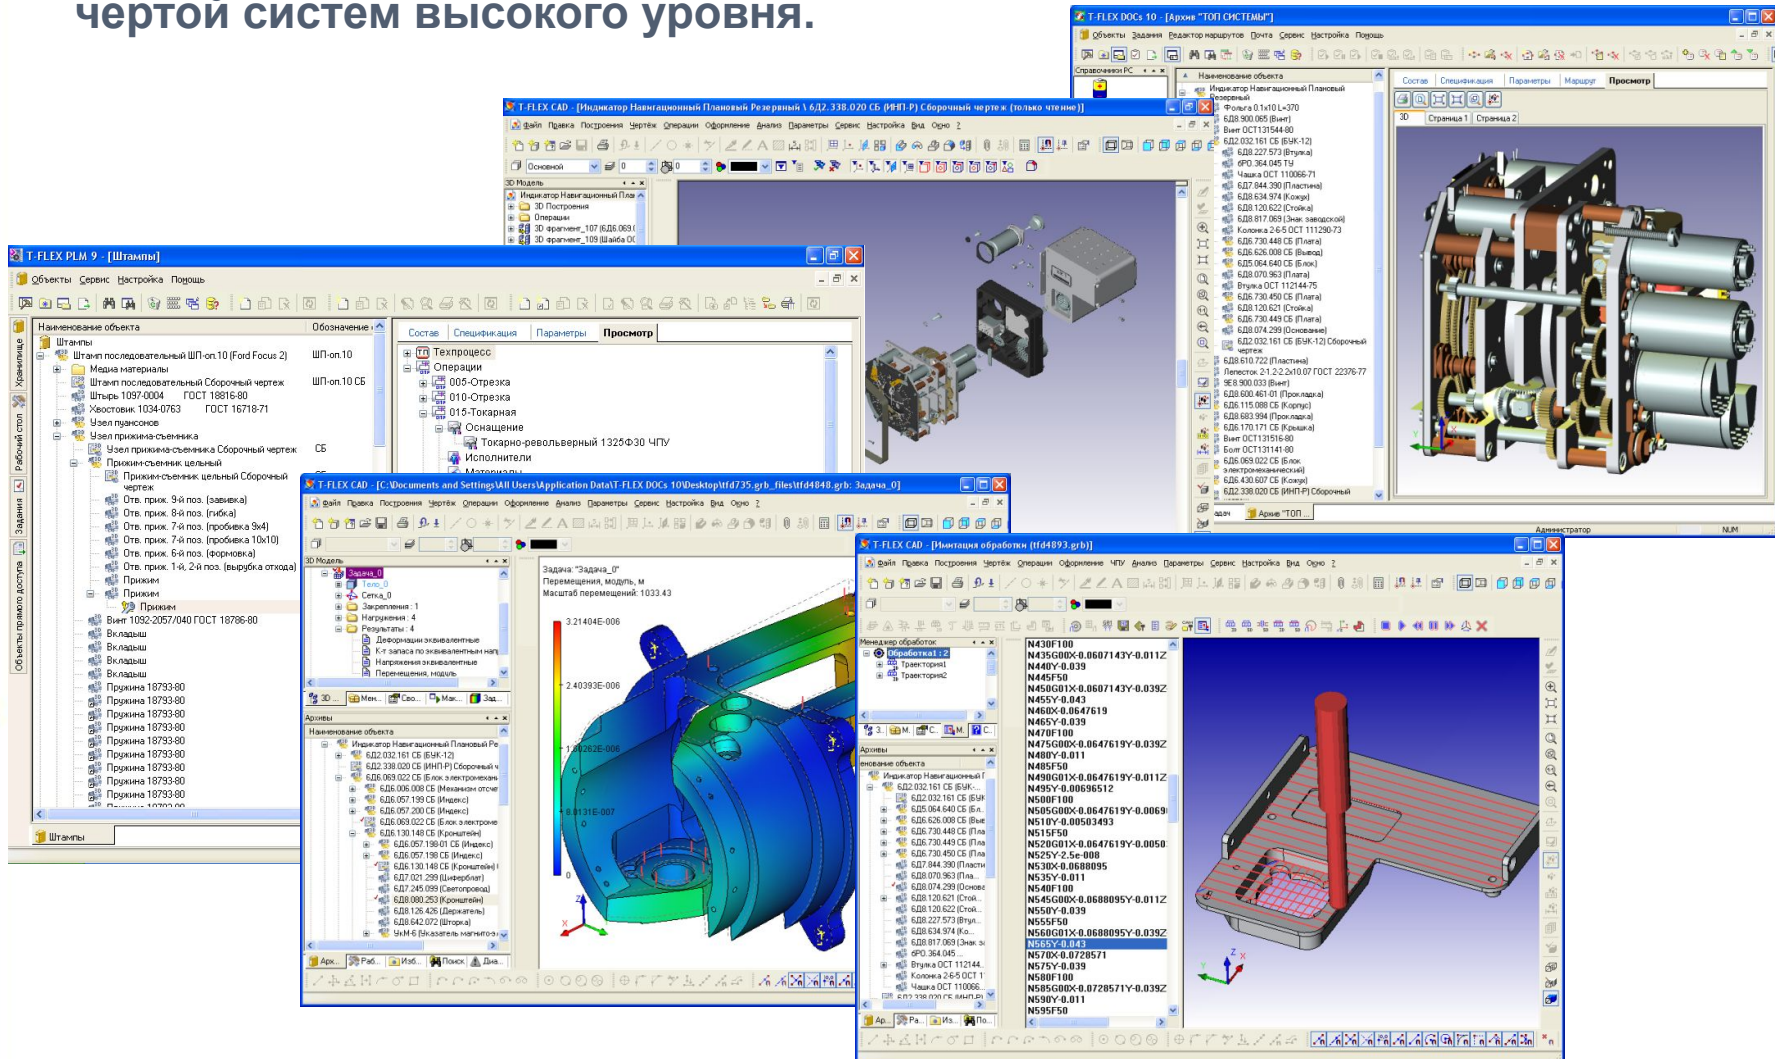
чертой систем высокого уровня.

T-FLEX DOCs 10 - [Архив "ТОП СИСТЕМЫ"]
Объекты Задания Редактор маршрутов Почта Сервис Настройка Помощь
Наименование объекта
Индикатор Навигационный Плановый Резервный
Фольга 0.1х10 L=370
6Д8.900.065 (Винт)
Винт ОСТ131544-80
6Д2.032.161 СБ (БУК-12)
6Д8.227.573 (Втулка)
6РО.364.045 ТУ
Чашка ОСТ 110066-71
6Д7.844.390 (Пластина)
6Д8.634.974 (Кожух)
6Д8.120.622 (Стойка)
6Д8.817.069 (Знак заводской)
Колонка 2-6-5 ОСТ 111290-73
6Д6.730.448 СБ (Плата)
6Д6.626.008 СБ (Вывод)
6Д5.064.640 СБ (Блок)
6Д8.070.963 (Плата)
Втулка ОСТ 112144-75
6Д6.730.450 СБ (Плата)
6Д8.120.621 (Стойка)
6Д6.730.449 СБ (Плата)
6Д8.074.299 (Основание)
6Д2.032.161 СБ (БУК-12) Сборочный чертеж
6Д8.610.722 (Пластина)
Лепесток 2-1-2-2 2х10.07 ГОСТ 22376-77
9Е8.900.033 (Винт)
6Д8.600.461-01 (Прокладка)
6Д6.115.088 СБ (Корпус)
6Д8.683.994 (Прокладка)
6Д6.170.171 СБ (Крышка)
Винт ОСТ131516-80
Болт ОСТ131141-80
6Д6.069.022 СБ (Блок электромеханический)
6Д6.430.607 СБ (Кожух)
6Д2.338.020 СБ (ИНП-Р) Сборочный
Состав Спецификация Параметры Маршрут Просмотр
3D Страница 1 Страница 2
Архив "ТОП...
Администратор NUM

T-FLEX CAD - [Индикатор Навигационный Плановый Резервный \ 6Д2.338.020 СБ (ИНП-Р) Сборочный чертеж (только чтение)]
Файл Правка Построения Чертёж Операции Оформление Анализ Параметры Сервис Настройка Вид Окно ?
Основной
3D Модель
Индикатор Навигационный План
3D Построения
Операции
3D фрагмент_107 (6Д6.069.0
3D фрагмент_109 (Шайба ОС

T-FLEX PLM 9 - [Штампы]
Объекты Сервис Настройка Помощь
Наименование объекта | Обозначение
Штампы
Штамп последовательный ШП-оп.10 (Ford Focus 2) | ШП-оп.10
Медиа материалы
Штамп последовательный Сборочный чертеж | ШП-оп.10 СБ
Штырь 1097-0004 ГОСТ 18816-80
Хвостовик 1034-0763 ГОСТ 16718-71
Узел пуансонов
Узел прижима-съемника
Узел прижима-съемника Сборочный чертеж | СБ
Прижим-съемник цельный
Прижим-съемник цельный Сборочный чертеж
Отв. приж. 9-й поз. (завивка)
Отв. приж. 8-й поз. (гибка)
Отв. приж. 7-й поз. (пробивка 9х4)
Отв. приж. 7-й поз. (пробивка 10х10)
Отв. приж. 6-й поз. (формовка)
Отв. приж. 1-й, 2-й поз. (вырубка отхода)
Прижим
Прижим
Прижим
Винт 1092-2057/040 ГОСТ 18786-80
Вкладыш
Вкладыш
Вкладыш
Вкладыш
Пружина 18793-80
Пружина 18793-80
Пружина 18793-80
Пружина 18793-80
Пружина 18793-80
Пружина 18793-80
Пружина 18793-80
Пружина 18793-80
Пружина 18793-80
Пружина 18793-80
Штампы
Хранилище Рабочий стол Задания Объекты прямого доступа
Состав Спецификация Параметры Просмотр
Техпроцесс
Операции
005-Отрезка
010-Отрезка
015-Токарная
Оснащение
Токарно-револьверный 1325Ф30 ЧПУ
Исполнители
Материалы

T-FLEX CAD - [C:\Documents and Settings\All Users\Application Data\T-FLEX DOCs 10\Desktop\tfd735.grb_files\tfd4848.grb: Задача_0]
Файл Правка Построения Чертёж Операции Оформление Анализ Параметры Сервис Настройка Вид Окно ?
3D Модель
Задача_0
Тело_0
Сетка_0
Закрепления : 1
Нагружения : 4
Результаты : 4
Деформации эквивалентные
К-т запаса по эквивалентным нап
Напряжения эквивалентные
Перемещения, модуль
3D... Мен... Сво... Мак... Зад...
Архивы
Наименование объекта
Индикатор Навигационный Плановый Ре
6Д2.032.161 СБ (БУК-12)
6Д2.338.020 СБ (ИНП-Р) Сборочный ч
6Д6.069.022 СБ (Блок электромехан
6Д6.006.008 СБ (Механизм отсче
6Д6.057.199 СБ (Индекс)
6Д6.057.200 СБ (Индекс)
6Д6.069.022 СБ (Блок электроме
6Д6.130.148 СБ (Кронштейн)
6Д6.130.148 СБ (Кронштейн)
6Д6.057.198-01 СБ (Индекс)
6Д6.057.198 СБ (Индекс)
6Д6.730.450 СБ (Плата)
6Д7.021.299 (Циферблат)
6Д7.245.099 (Светопровод)
6Д8.080.253 (Кронштейн)
6Д8.126.426 (Держатель)
6Д8.642.072 (Шторка)
УкМ-6 (Указатель магнитоэ
Арх... Раб... Изб... Поиск Диа...
Задача: "Задача_0"
Перемещения, модуль, м
Масштаб перемещений: 1033.43
3.21404E-006
2.40393E-006
1.60262E-006
8.01311E-007
0

T-FLEX CAD - [Имитация обработки (tfd4893.grb)]
Файл Правка Построения Чертёж Операции Оформление ЧПУ Анализ Параметры Сервис Настройка Вид Окно ?
Менеджер обработок
Обработка1 : 2
Траектория1
Траектория2
Архивы
Наименование объекта
Индикатор Навигационный П
6Д2.032.161 СБ (БУК-...
6Д2.032.161 СБ (БУК
6Д5.064.640 СБ (Бл
6Д6.626.008 СБ (Выв
6Д6.730.448 СБ (Пла
6Д6.730.449 СБ (Пла
6Д6.730.450 СБ (Пла
6Д7.844.390 (Пласти
6Д8.070.963 (Пла...
6Д8.074.299 (Основа
6Д8.120.621 (Стой...
6Д8.120.622 (Стой...
6Д8.227.573 (Втул...
6Д8.634.974 (Ко...
6Д8.817.069 (Знак з
6РО.364.045
Втулка ОСТ 112144
Колонка 2-6-5 ОСТ 1
Чашка ОСТ 110066
6Д2.338.020 СБ (ИНП-Р)
Ар... Ра... Из... По...
N430F100
N435G00X-0.0607143Y-0.011Z
N440Y-0.039
N445F50
N450G01X-0.0607143Y-0.039Z
N455Y-0.043
N460X-0.0647619
N465Y-0.039
N470F100
N475G00X-0.0647619Y-0.039Z
N480Y-0.011
N485F50
N490G01X-0.0647619Y-0.011Z
N495Y-0.00696512
N500F100
N505G00X-0.0647619Y-0.0069
N510Y-0.00503493
N515F50
N520G01X-0.0647619Y-0.0050
N525Y-2.5e-008
N530X-0.0688095
N535Y-0.011
N540F100
N545G00X-0.0688095Y-0.011Z
N550Y-0.039
N555F50
N560G01X-0.0688095Y-0.039Z
N565Y-0.043
N570X-0.0728571
N575Y-0.039
N580F100
N585G00X-0.0728571Y-0.039Z
N590Y-0.011
N595F50